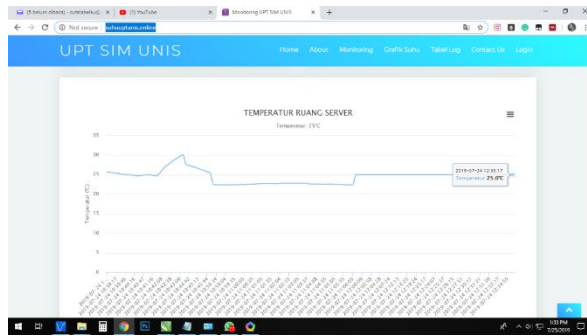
(5 belum dibaca) - zumrotelkusi | (1) YouTube | Monitoring UPT SIM UNIS

Not secure | suhuuptunis.online

UPT SIM UNIS

Home About Monitoring Grafik Suhu Tabel Log Contact Us Login

TEMPERATUR RUANG SERVER

Temperatur : 25°C

35

30

25

20

15

10

5

0

Temperatur (°C)

2019-07-24 12:55:17

Temperatur: 25.0°C

1:33 PM
7/25/2019